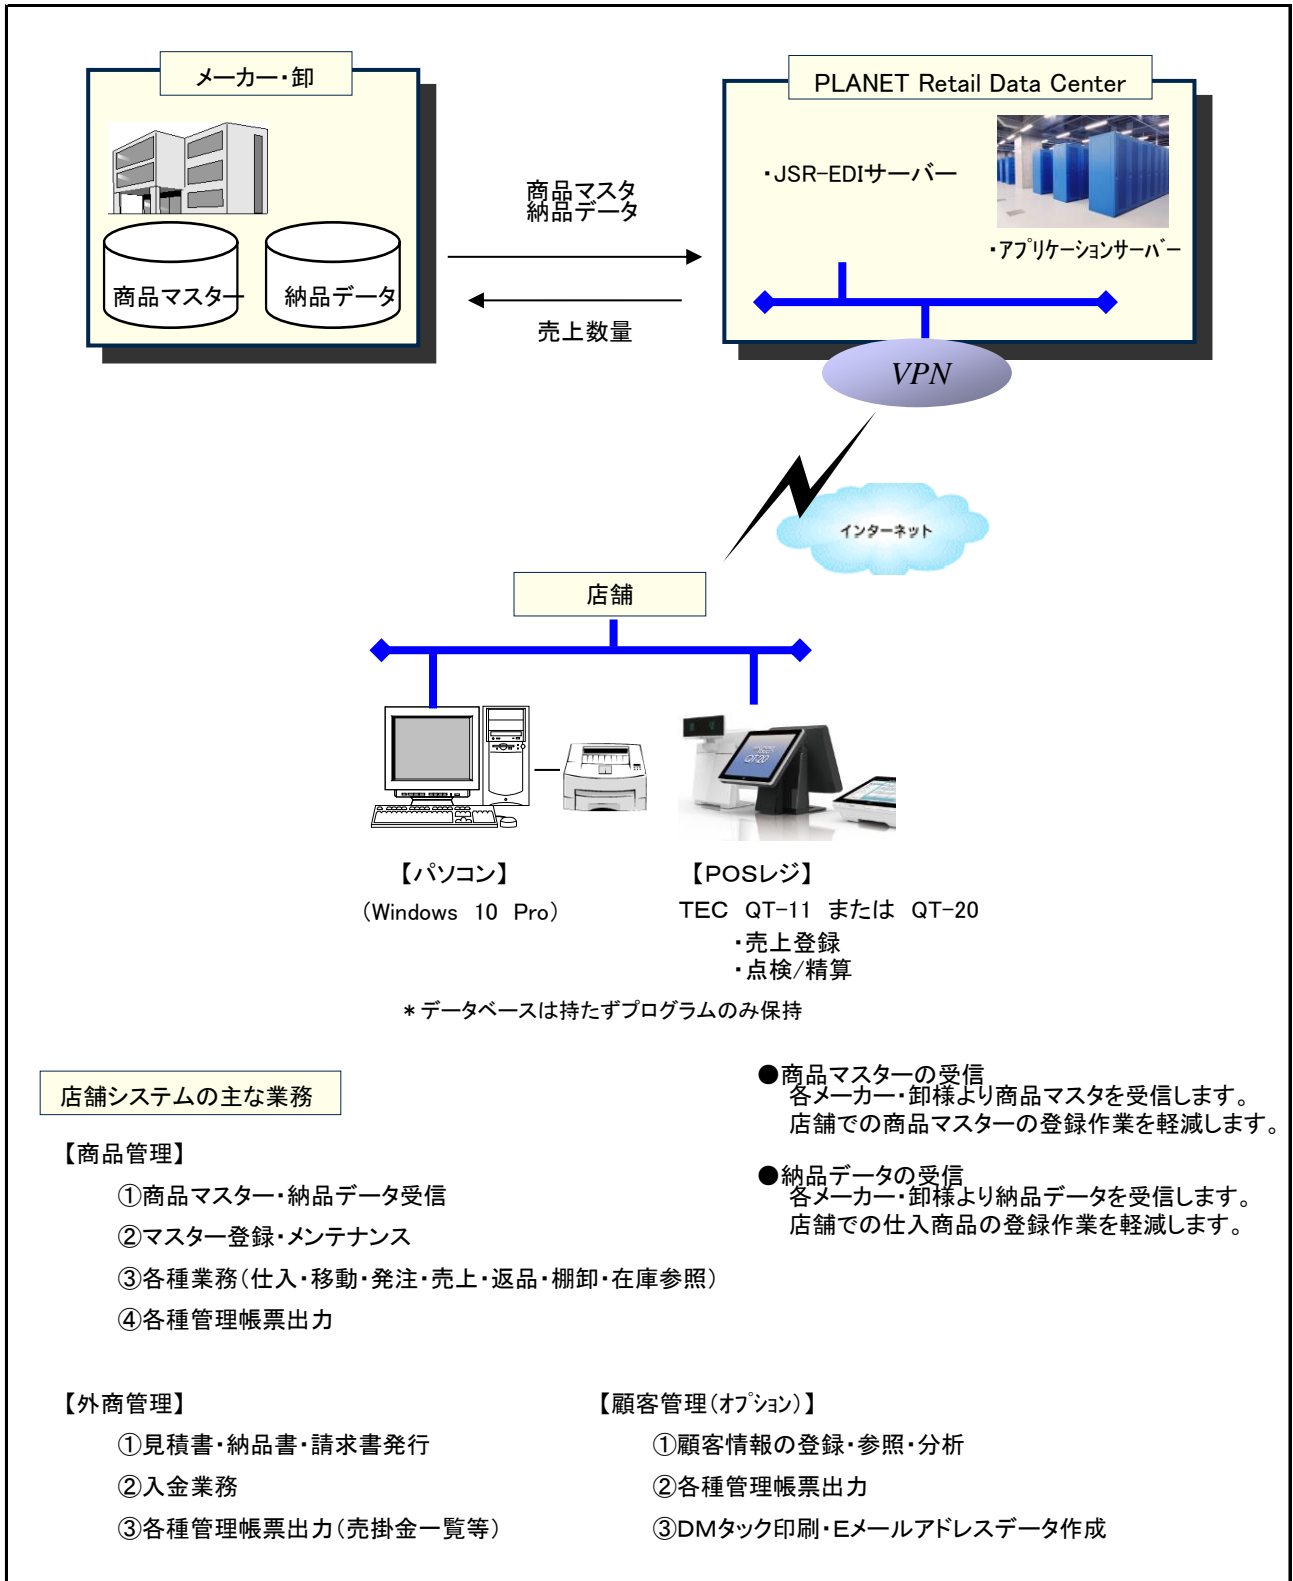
メーカー・卸

商品マスター

納品データ

商品マスタ
納品データ

売上数量

PLANET Retail Data Center

・JSR-EDIサーバー

・アプリケーションサーバー

VPN

インターネット

店舗

【パソコン】
（Windows　10　Pro）

【POSレジ】
TEC　QT-11　または　QT-20
・売上登録
・点検/精算

＊データベースは持たずプログラムのみ保持

店舗システムの主な業務

【商品管理】
①商品マスター・納品データ受信
②マスター登録・メンテナンス
③各種業務（仕入・移動・発注・売上・返品・棚卸・在庫参照）
④各種管理帳票出力

●商品マスターの受信
各メーカー・卸様より商品マスタを受信します。
店舗での商品マスターの登録作業を軽減します。

●納品データの受信
各メーカー・卸様より納品データを受信します。
店舗での仕入商品の登録作業を軽減します。

【外商管理】
①見積書・納品書・請求書発行
②入金業務
③各種管理帳票出力（売掛金一覧等）

【顧客管理（オプション）】
①顧客情報の登録・参照・分析
②各種管理帳票出力
③DMタック印刷・Eメールアドレスデータ作成